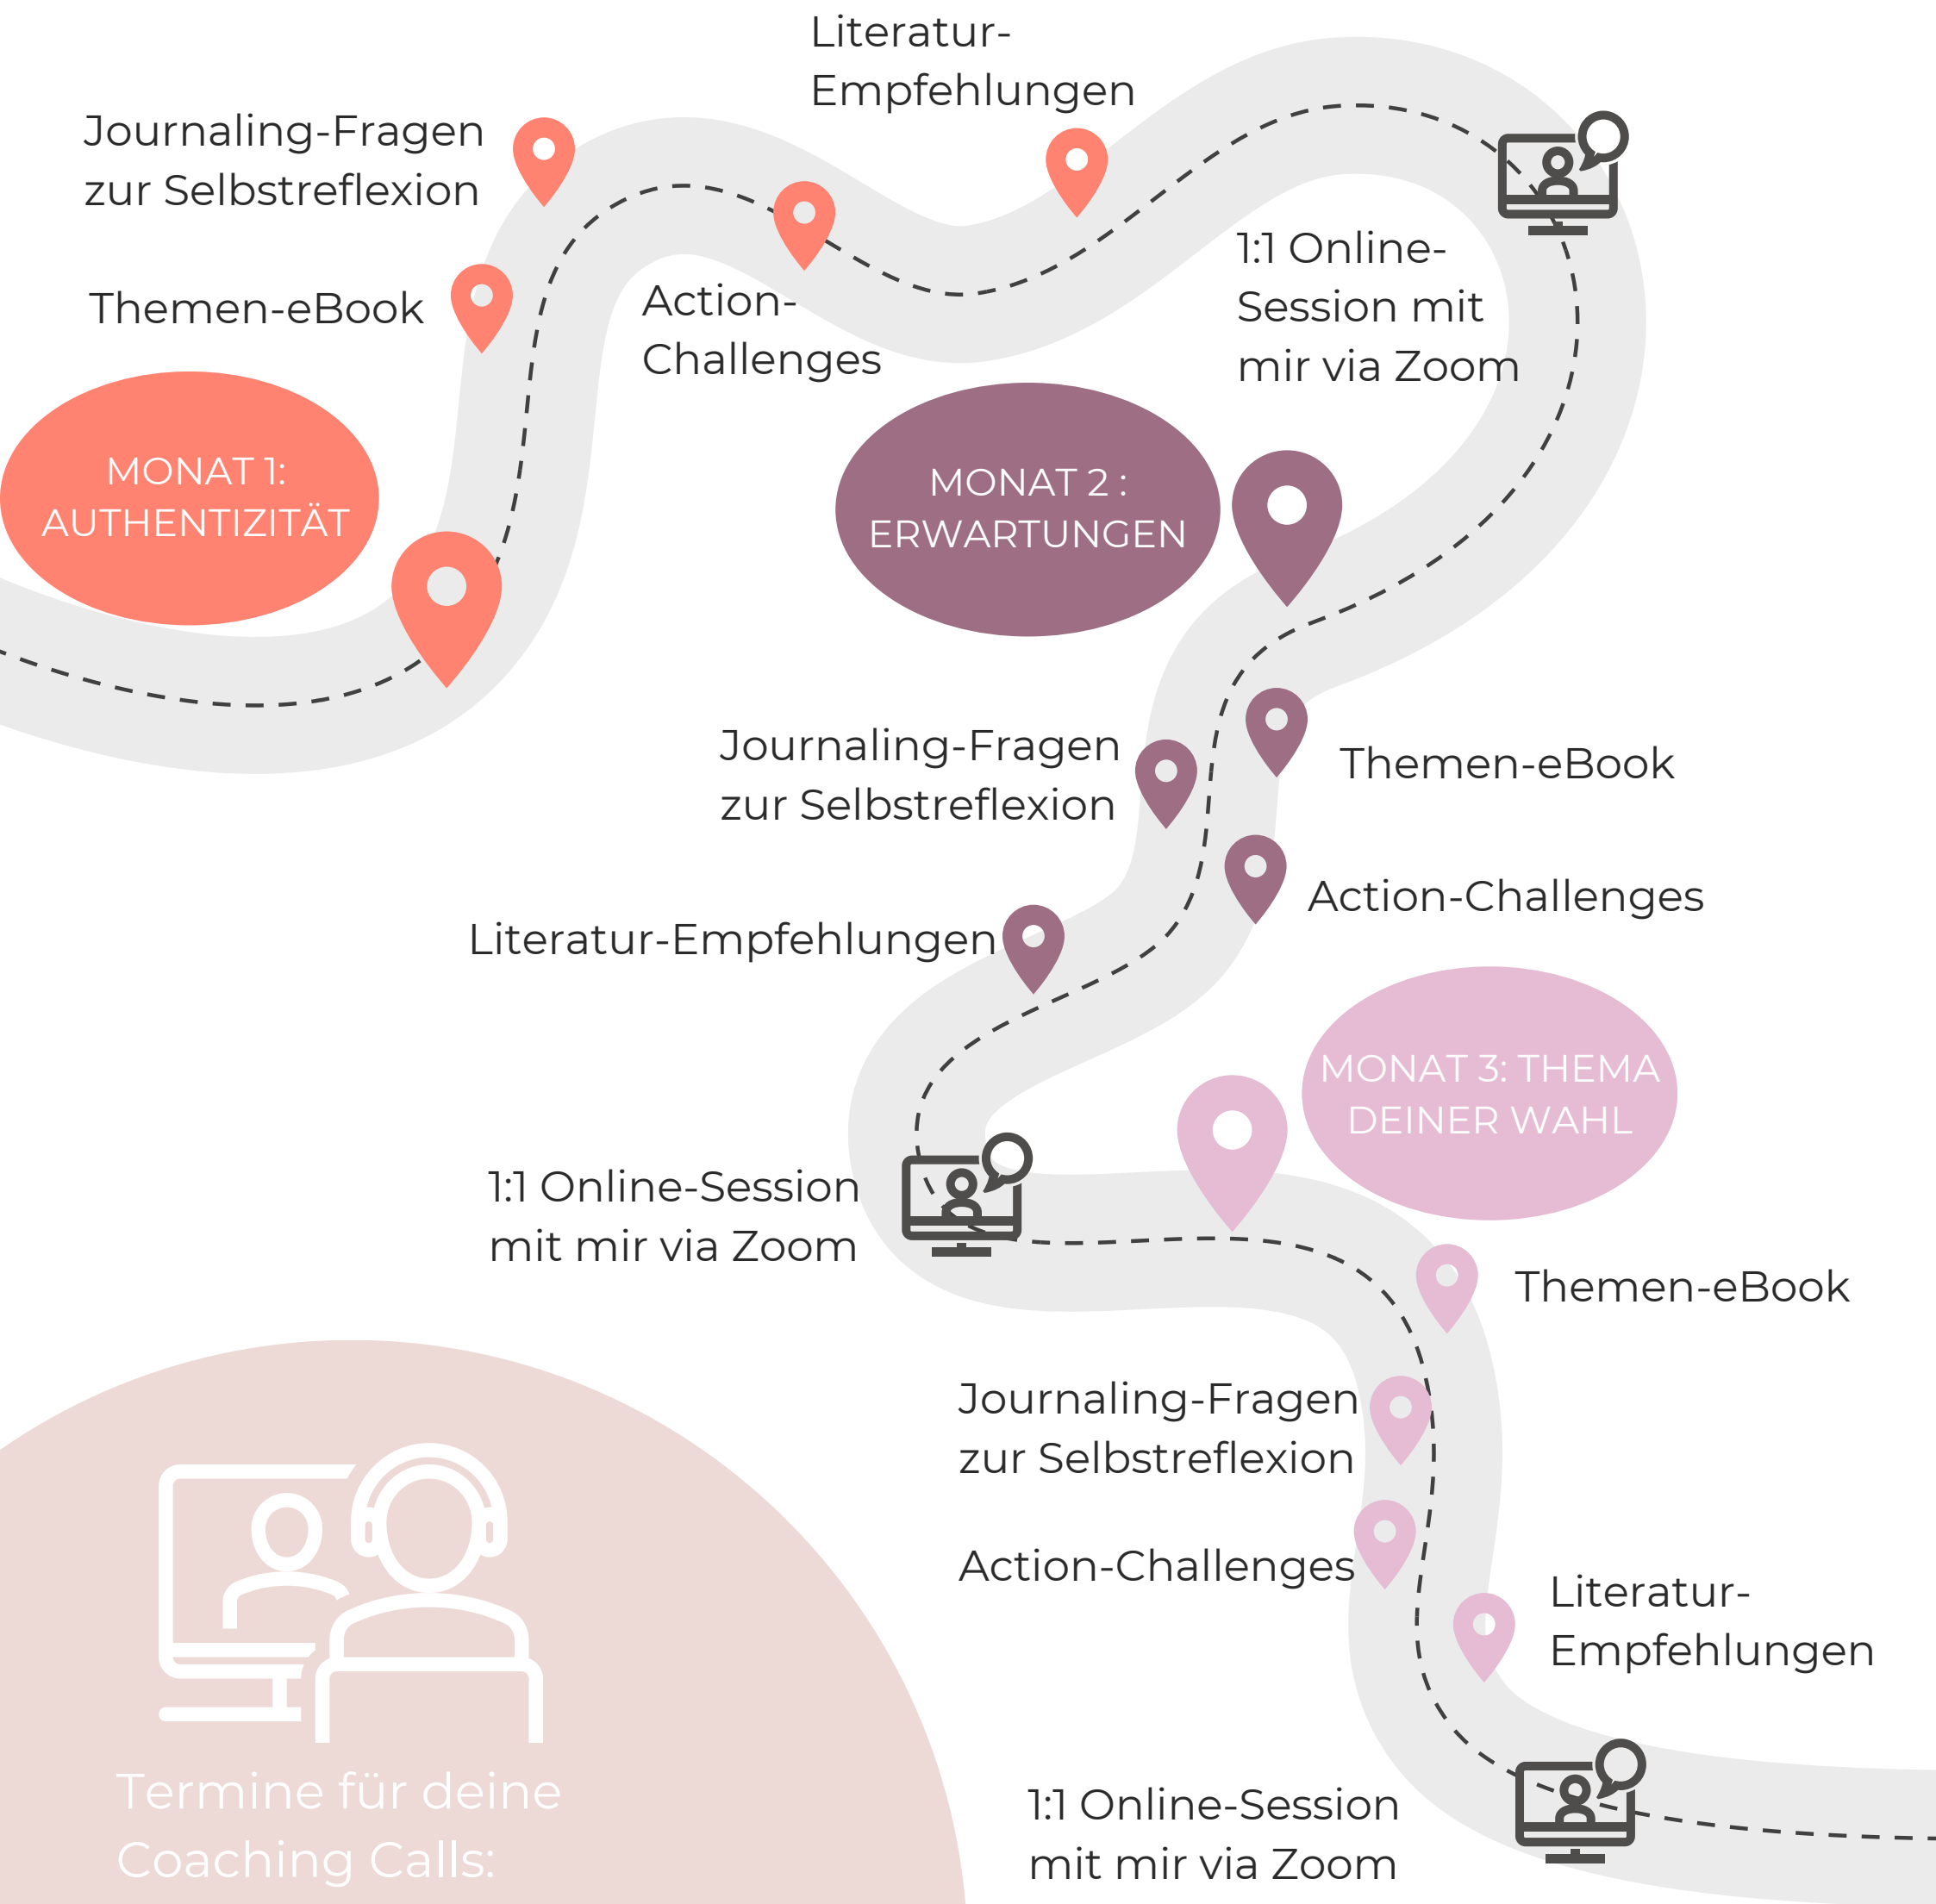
Literatur-Empfehlungen

Journaling-Fragen zur Selbstreflexion

Themen-eBook

Action-Challenges

1:1 Online-Session mit mir via Zoom

MONAT 1: AUTHENTIZITÄT

MONAT 2 : ERWARTUNGEN

Journaling-Fragen zur Selbstreflexion

Themen-eBook

Action-Challenges

Literatur-Empfehlungen

MONAT 3: THEMA DEINER WAHL

1:1 Online-Session mit mir via Zoom

Themen-eBook

Journaling-Fragen zur Selbstreflexion

Action-Challenges

Literatur-Empfehlungen

1:1 Online-Session mit mir via Zoom

Termine für deine Coaching Calls: